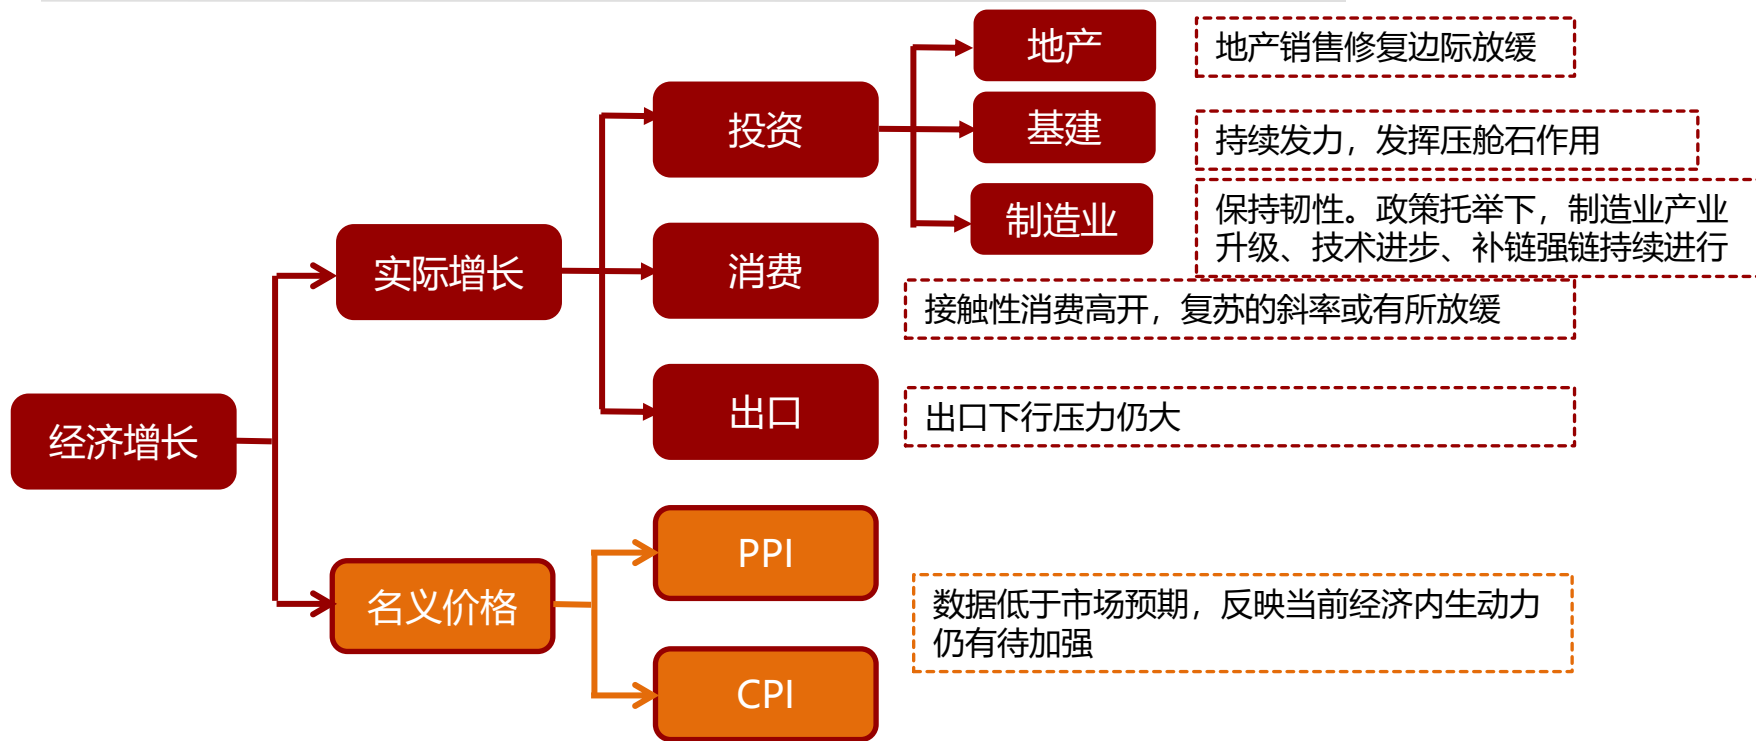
经济增长

实际增长

投资

地产

地产销售修复边际放缓

基建

持续发力，发挥压舱石作用

制造业

保持韧性。政策托举下，制造业产业升级、技术进步、补链强链持续进行

消费

接触性消费高开，复苏的斜率或有所放缓

出口

出口下行压力仍大

名义价格

PPI

CPI

数据低于市场预期，反映当前经济内生动力仍有待加强